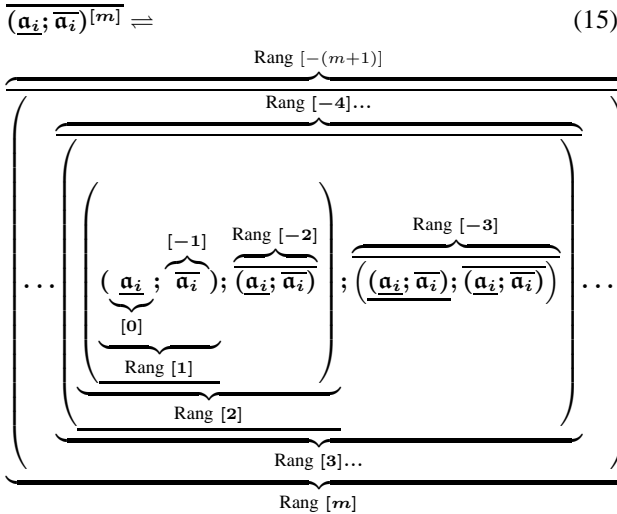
$\overline{(\underline{\mathfrak{a}_i};\overline{\mathfrak{a}_i})^{[m]}} \rightleftharpoons$ (15)

$\underbrace{\overbrace{\left(\cdots\left[\overbrace{\underbrace{\left(\left(\underbrace{\underbrace{\underline{\mathfrak{a}_i}}_{[0]};\overbrace{\overline{\mathfrak{a}_i}}^{[-1]}}_{\text{Rang }[1]}\right);\overbrace{\overline{(\underline{\mathfrak{a}_i};\overline{\mathfrak{a}_i})}}^{\text{Rang }[-2]}\right)}_{\text{Rang }[2]};\overbrace{\overline{\left((\underline{\underline{\mathfrak{a}_i}};\overline{\mathfrak{a}_i});\overline{(\underline{\mathfrak{a}_i};\overline{\mathfrak{a}_i})}\right)}}^{\text{Rang }[-3]}}^{\text{Rang }[-4]\ldots}\right]\cdots\right)}^{\text{Rang }[-(m+1)]}}_{\text{Rang }[m]}$

Rang [3]...